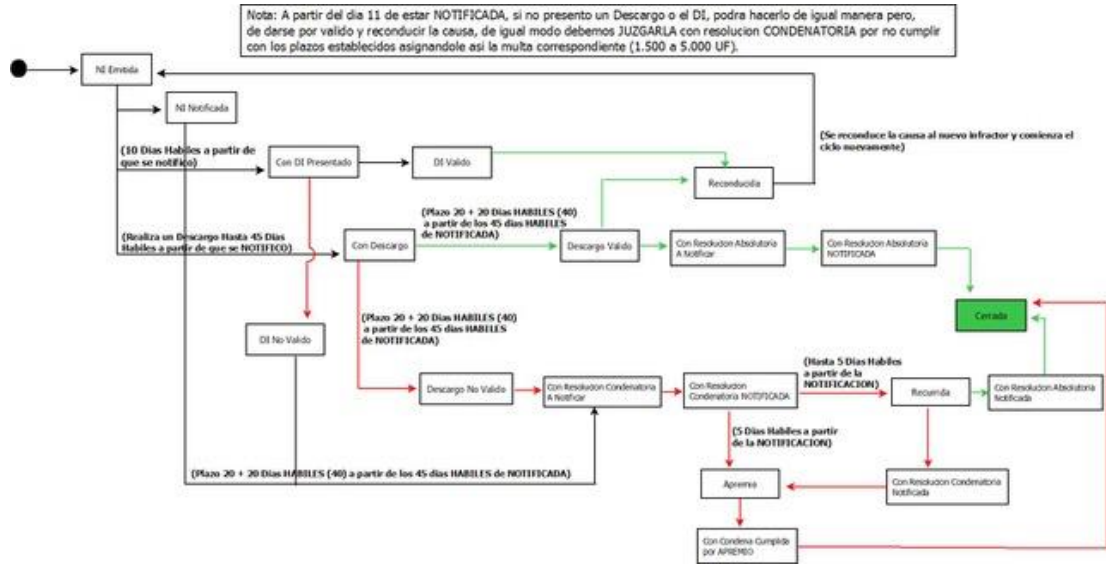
Nota: A partir del dia 11 de estar NOTIFICADA, si no presento un Descargo o el DI, podra hacerlo de igual manera pero, de darse por valido y reconducir la causa, de igual modo debemos JUZGARLA con resolucion CONDENATORIA por no cumplir con los plazos establecidos asignandole asi la multa correspondiente (1.500 a 5.000 UF).

NI Emitida

NI Notificada

(10 Dias Habiles a partir de que se notifico)

Con DI Presentado

DI Valido

(Se reconduce la causa al nuevo infractor y comienza el ciclo nuevamente)

Reconducida

(Plazo 20 + 20 Dias HABILES (40) a partir de los 45 dias HABILES de NOTIFICADA)

(Realiza un Descargo Hasta 45 Dias Habiles a partir de que se NOTIFICO)

Con Descargo

Descargo Valido

Con Resolucion Absolutoria A Notificar

Con Resolucion Absolutoria NOTIFICADA

Cerrada

(Plazo 20 + 20 Dias HABILES (40) a partir de los 45 dias HABILES de NOTIFICADA)

DI No Valido

(Hasta 5 Dias Habiles a partir de la NOTIFICACION)

Descargo No Valido

Con Resolucion Condenatoria A Notificar

Con Resolucion Condenatoria NOTIFICADA

Recurrida

Con Resolucion Absolutoria Notificada

(5 Dias Habiles a partir de la NOTIFICACION)

(Plazo 20 + 20 Dias HABILES (40) a partir de los 45 dias HABILES de NOTIFICADA)

Apremio

Con Resolucion Condenatoria Notificada

Con Condena Cumplida por APREMIO